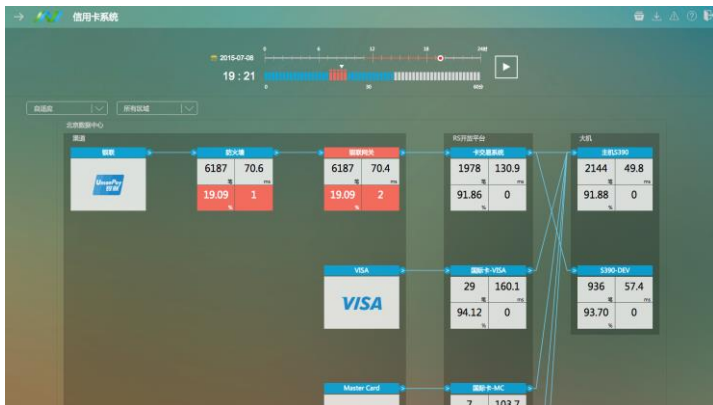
信用卡系统

2015-07-08
19 : 21
0 6 12 18 24时
0 30 60分

自适应
所有区域

北京数据中心
渠道
银联
UnionPay 银联
防火墙
6187 笔
70.6 ms
19.09 %
1
国联网关
6187 笔
70.4 ms
19.09 %
2
RS开放平台
卡交易系统
1978 笔
130.9 ms
91.86 %
0
大机
主机S390
2144 笔
49.8 ms
91.88 %
0
VISA
VISA
国际卡-VISA
29 笔
160.1 ms
94.12 %
0
S390-DEV
936 笔
57.4 ms
93.70 %
0
Master Card
国际卡-MC
7
103.7